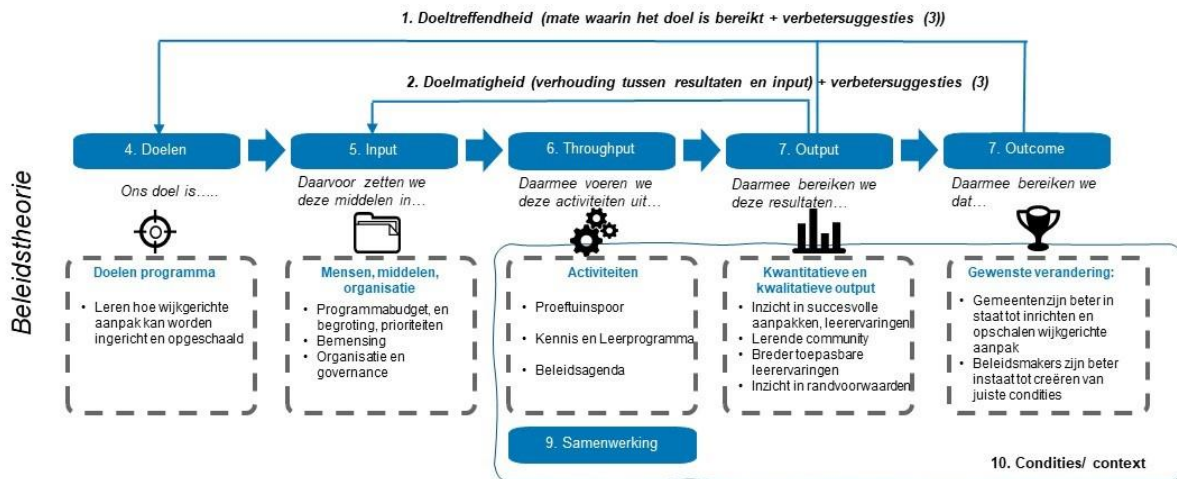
1. Doeltreffendheid (mate waarin het doel is bereikt + verbetersuggesties (3))

2. Doelmatigheid (verhouding tussen resultaten en input) + verbetersuggesties (3)

Beleidstheorie

4. Doelen

Ons doel is…..

Doelen programma

- Leren hoe wijkgerichte aanpak kan worden ingericht en opgeschaald

5. Input

Daarvoor zetten we deze middelen in…

Mensen, middelen, organisatie

- Programmabudget, en begroting, prioriteiten
- Bemensing
- Organisatie en governance

6. Throughput

Daarmee voeren we deze activiteiten uit…

Activiteiten

- Proeftuinspoor
- Kennis en Leerprogramma
- Beleidsagenda

9. Samenwerking

7. Output

Daarmee bereiken we deze resultaten…

Kwantitatieve en kwalitatieve output

- Inzicht in succesvolle aanpakken, leerervaringen
- Lerende community
- Breder toepasbare leerervaringen
- Inzicht in randvoorwaarden

7. Outcome

Daarmee bereiken we dat…

Gewenste verandering:

- Gemeentenzijn beter in staat tot inrichten en opschalen wijkgerichte aanpak
- Beleidsmakers zijn beter instaat tot creëren van juiste condities

10. Condities/ context